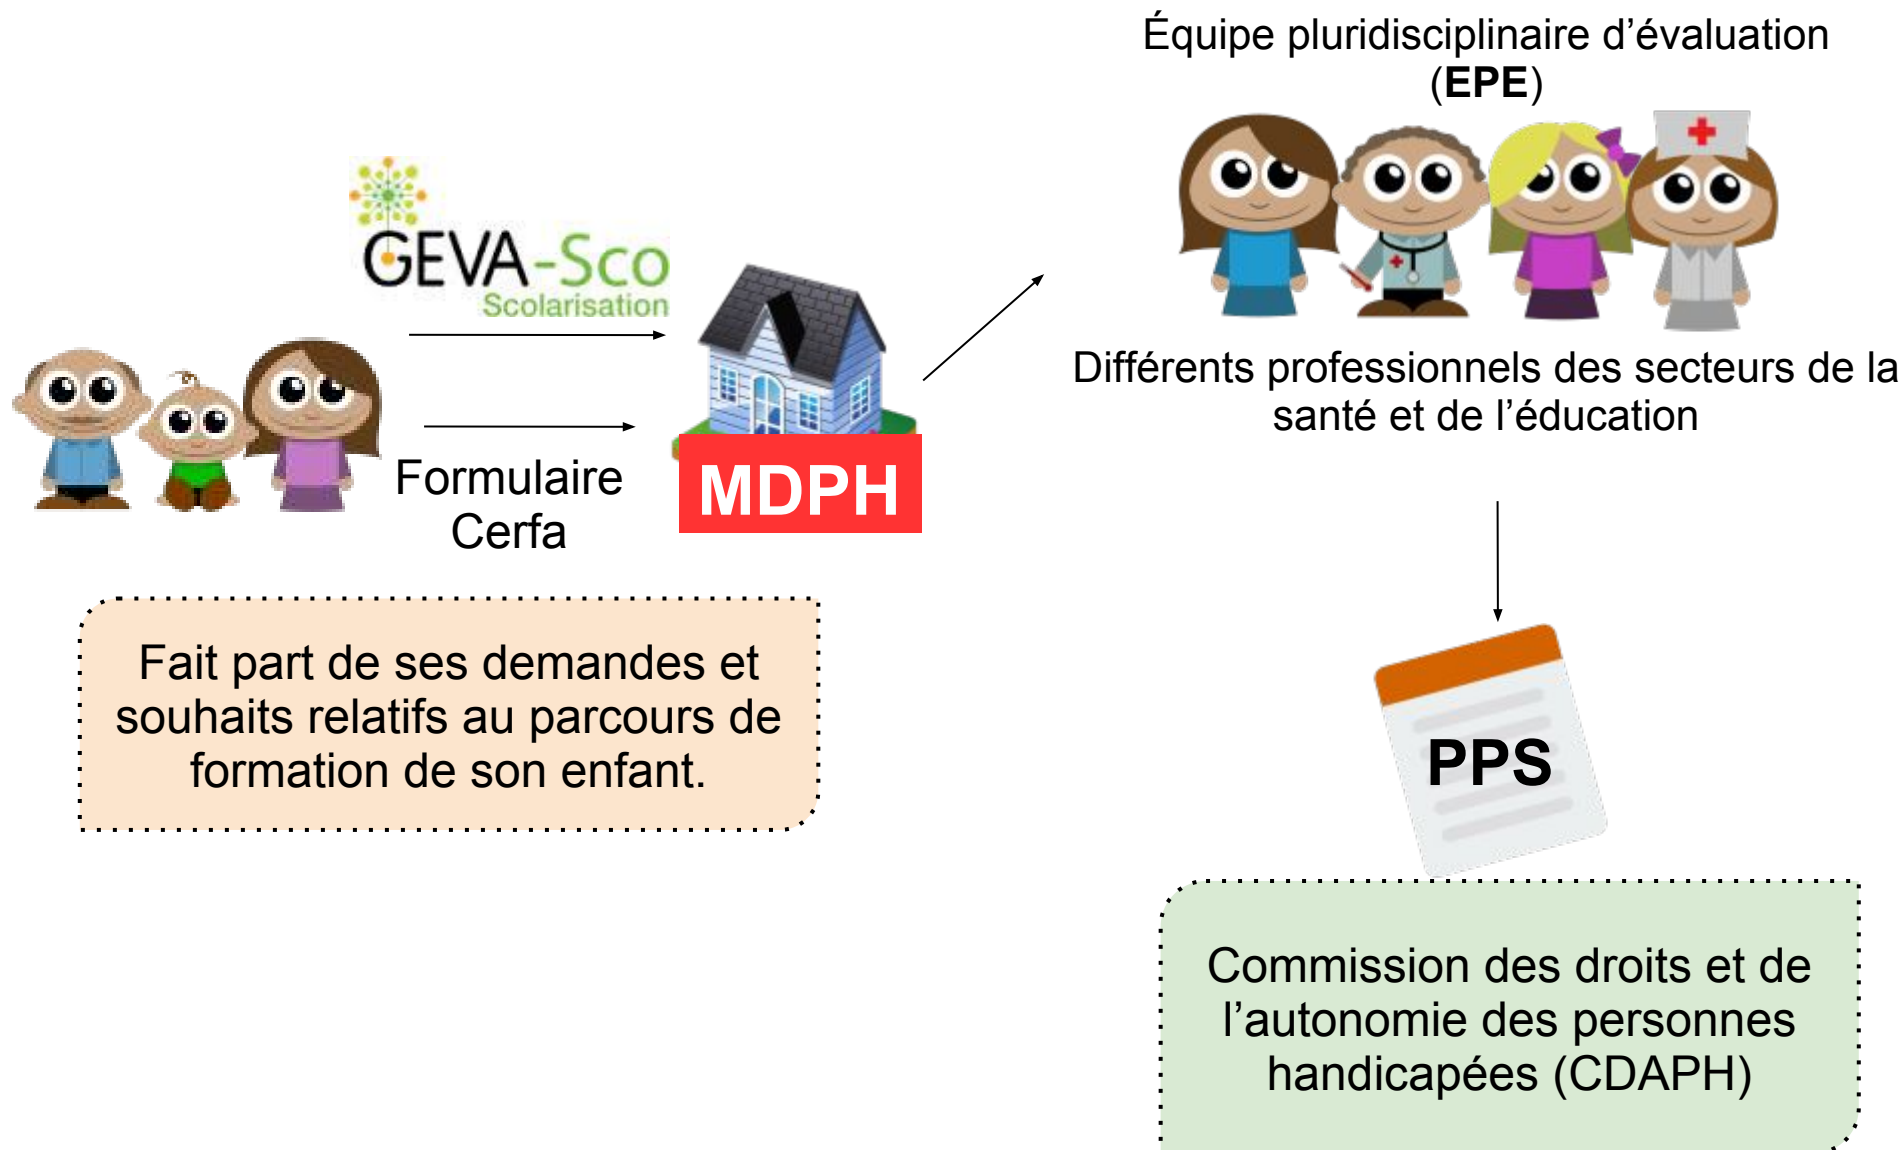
Équipe pluridisciplinaire d’évaluation (EPE)

GEVA-Sco
Scolarisation

Formulaire Cerfa

MDPH

Différents professionnels des secteurs de la santé et de l’éducation

Fait part de ses demandes et souhaits relatifs au parcours de formation de son enfant.

PPS

Commission des droits et de l’autonomie des personnes handicapées (CDAPH)